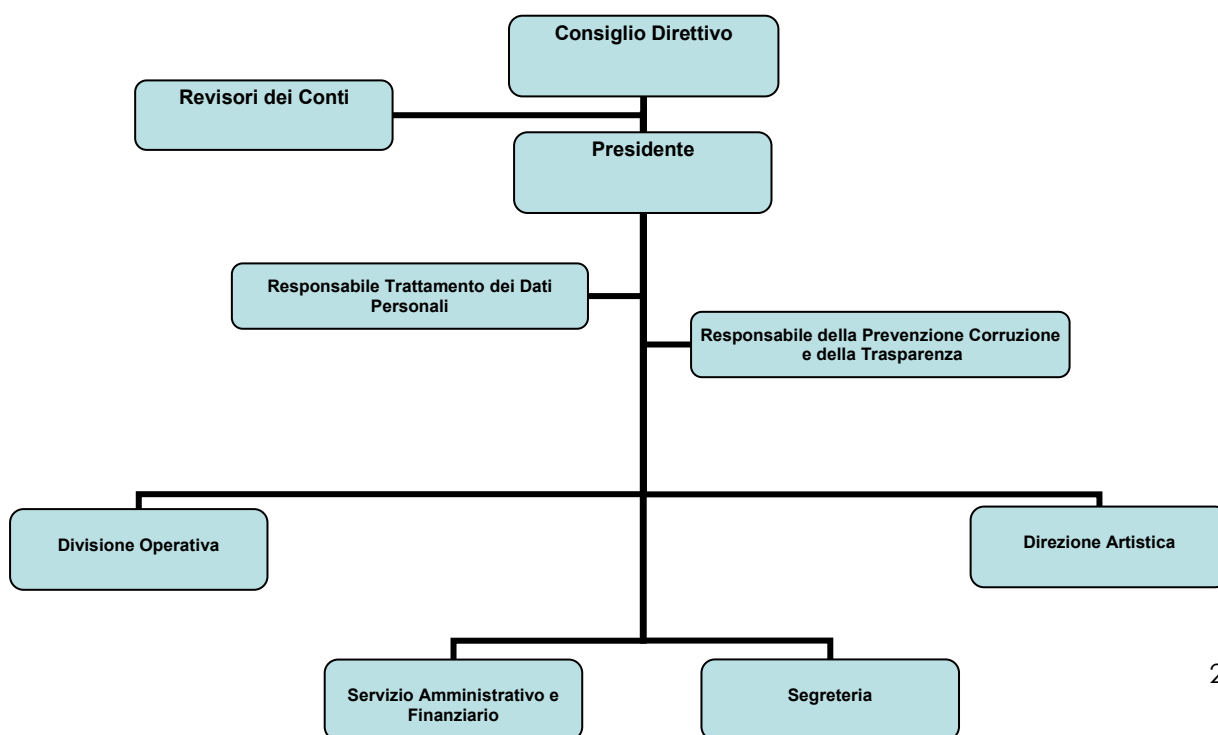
Consiglio Direttivo

Revisori dei Conti

Presidente

Responsabile Trattamento dei Dati Personali

Responsabile della Prevenzione Corruzione e della Trasparenza

Divisione Operativa

Direzione Artistica

Servizio Amministrativo e Finanziario

Segreteria

2